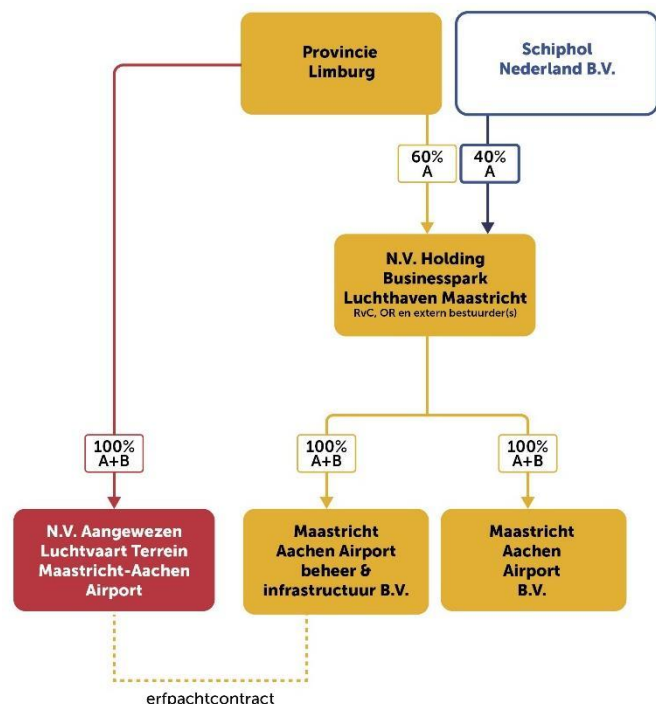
Provincie Limburg

Schiphol Nederland B.V.

60%
A

40%
A

N.V. Holding Businesspark Luchthaven Maastricht
RvC, OR en extern bestuurder(s)

100%
A+B

100%
A+B

100%
A+B

N.V. Aangewezen Luchtvaart Terrein Maastricht-Aachen Airport

Maastricht Aachen Airport beheer & infrastructuur B.V.

Maastricht Aachen Airport B.V.

erfpachtcontract